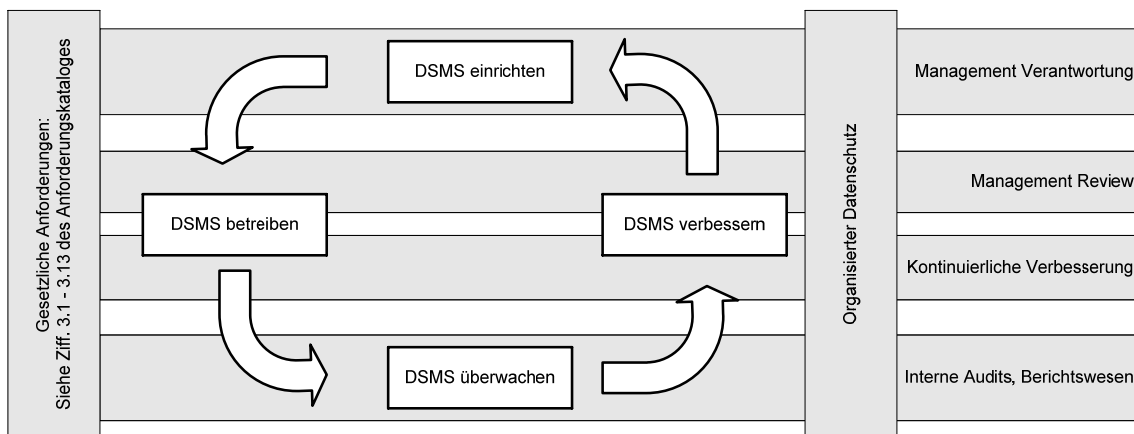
Gesetzliche Anforderungen:
Siehe Ziff. 3.1 - 3.13 des Anforderungskataloges

DSMS einrichten

DSMS betreiben

DSMS verbessern

DSMS überwachen

Organisierter Datenschutz

Management Verantwortung

Management Review

Kontinuierliche Verbesserung

Interne Audits, Berichtswesen